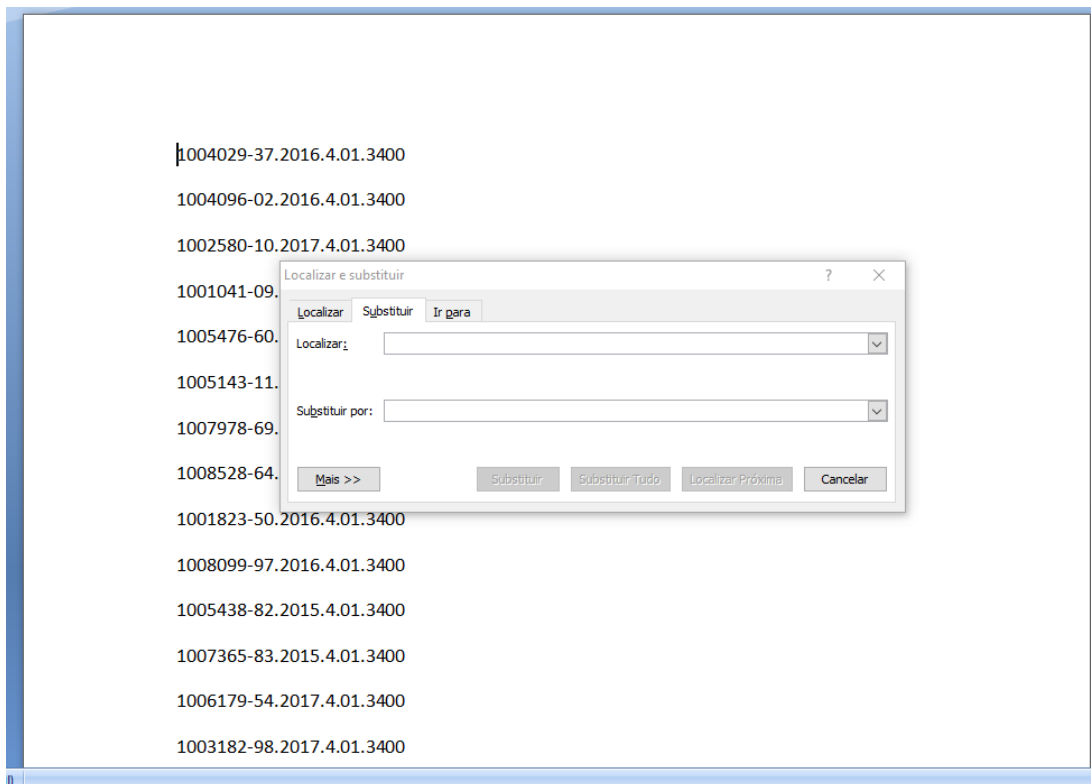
1004029-37.2016.4.01.3400

1004096-02.2016.4.01.3400

1002580-10.2017.4.01.3400

1001041-09.

1005476-60.

1005143-11.

1007978-69.

1008528-64.

1001823-50.2016.4.01.3400

1008099-97.2016.4.01.3400

1005438-82.2015.4.01.3400

1007365-83.2015.4.01.3400

1006179-54.2017.4.01.3400

1003182-98.2017.4.01.3400

Localizar e substituir

?

X

Localizar

Substituir

Ir para

Localizar:

Substituir por:

Mais >>

Substituir

Substituir Tudo

Localizar Próxima

Cancelar